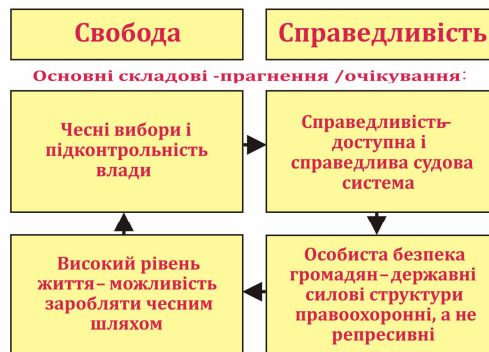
Свобода

Справедливість

Основні складові -прагнення /очікування:

Чесні вибори і підконтрольність влади

Справедливість– доступна і справедлива судова система

Особиста безпека громадян– державні силові структури правоохоронні, а не репресивні

Високий рівень життя– можливість заробляти чесним шляхом